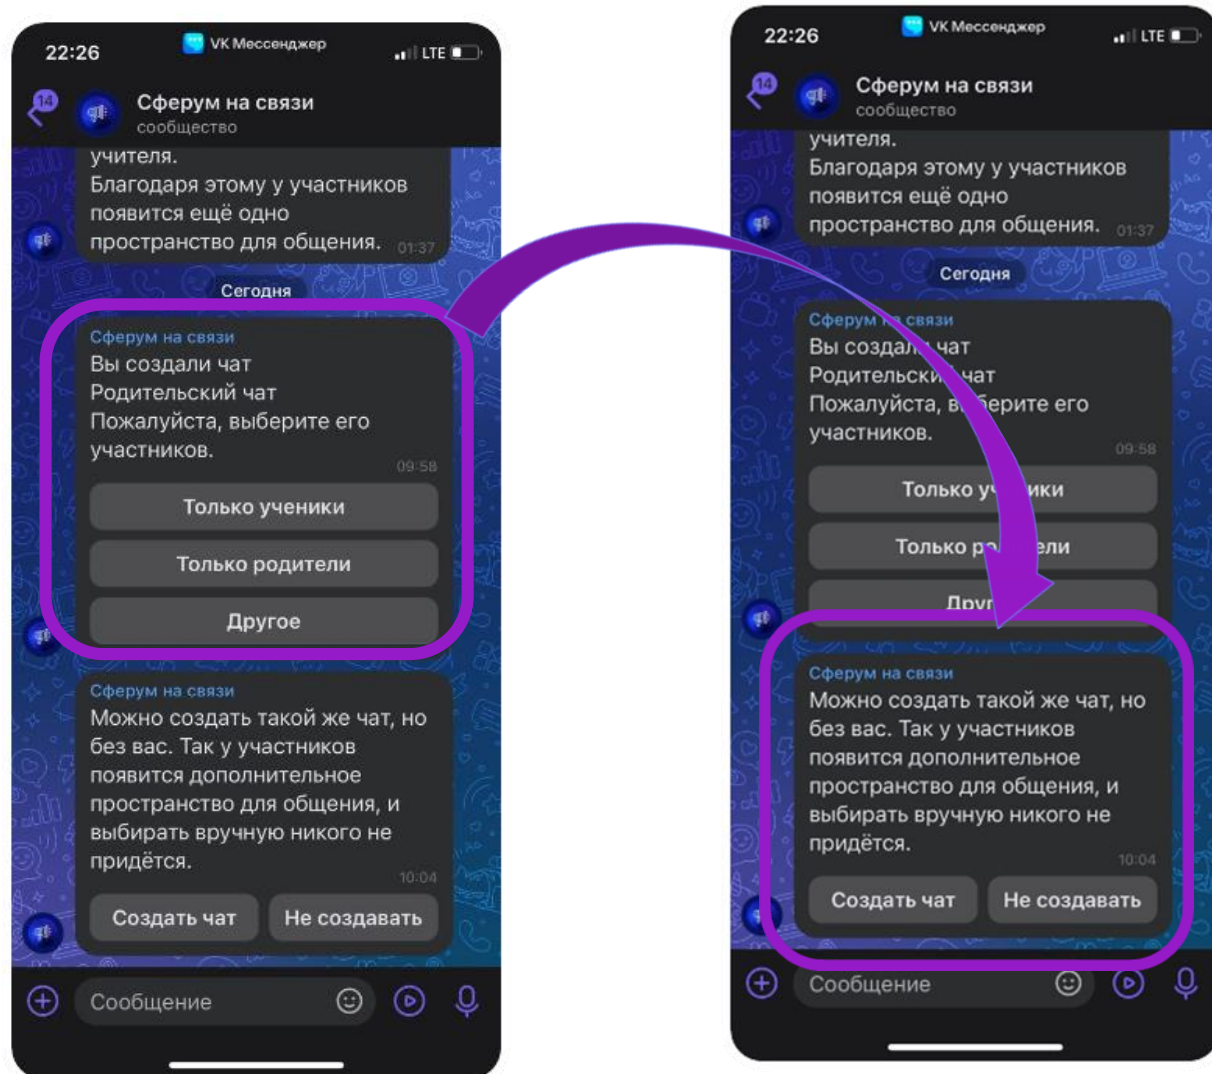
22:26
VK Мессенджер
LTE

14
Сферум на связи
сообщество

учителя.
Благодаря этому у участников появится ещё одно пространство для общения. 01:37

Сегодня

Сферум на связи
Вы создали чат
Родительский чат
Пожалуйста, выберите его участников.
09:58

Только ученики
Только родители
Другое

Сферум на связи
Можно создать такой же чат, но без вас. Так у участников появится дополнительное пространство для общения, и выбирать вручную никого не придётся.
10:04

Создать чат
Не создавать

Сообщение

22:26
VK Мессенджер
LTE

14
Сферум на связи
сообщество

учителя.
Благодаря этому у участников появится ещё одно пространство для общения. 01:37

Сегодня

Сферум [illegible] связи
Вы создали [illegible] чат
Родительски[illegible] чат
Пожалуйста, в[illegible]берите его участников.
09:58

Только у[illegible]ики
Только р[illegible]ели
Друг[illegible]

Сферум на связи
Можно создать такой же чат, но без вас. Так у участников появится дополнительное пространство для общения, и выбирать вручную никого не придётся.
10:04

Создать чат
Не создавать

Сообщение